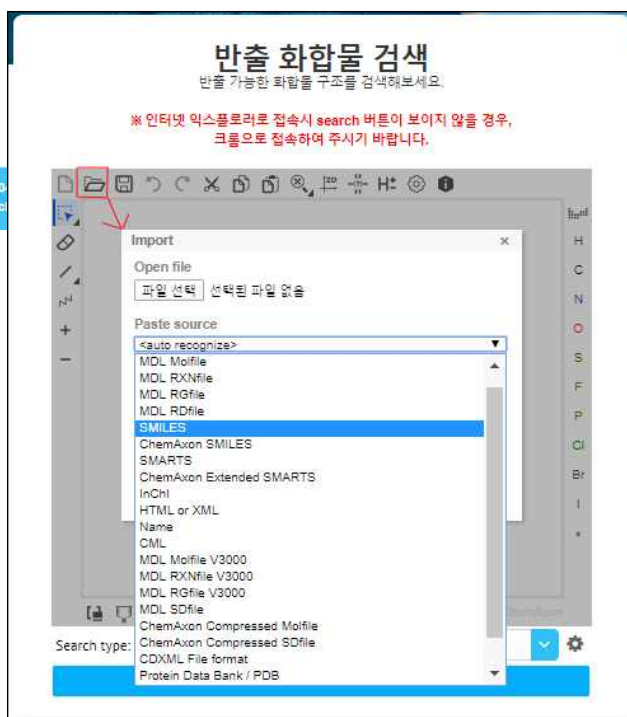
반출 화합물 검색
반출 가능한 화합물 구조를 검색해보세요.

※ 인터넷 익스플로러로 접속시 search 버튼이 보이지 않을 경우, 크롬으로 접속하여 주시기 바랍니다.

Import ×

Open file

파일 선택 선택된 파일 없음

Paste source

<auto recognize>
MDL Molfile
MDL RXNfile
MDL RGfile
MDL RDfile
SMILES
ChemAxon SMILES
SMARTS
ChemAxon Extended SMARTS
InChI
HTML or XML
Name
CML
MDL Molfile V3000
MDL RXNfile V3000
MDL RGfile V3000
MDL SDfile
ChemAxon Compressed Molfile
ChemAxon Compressed SDfile
CDXML File format
Protein Data Bank / PDB

H
C
N
O
S
F
P
Cl
Br
I
*

Search type: